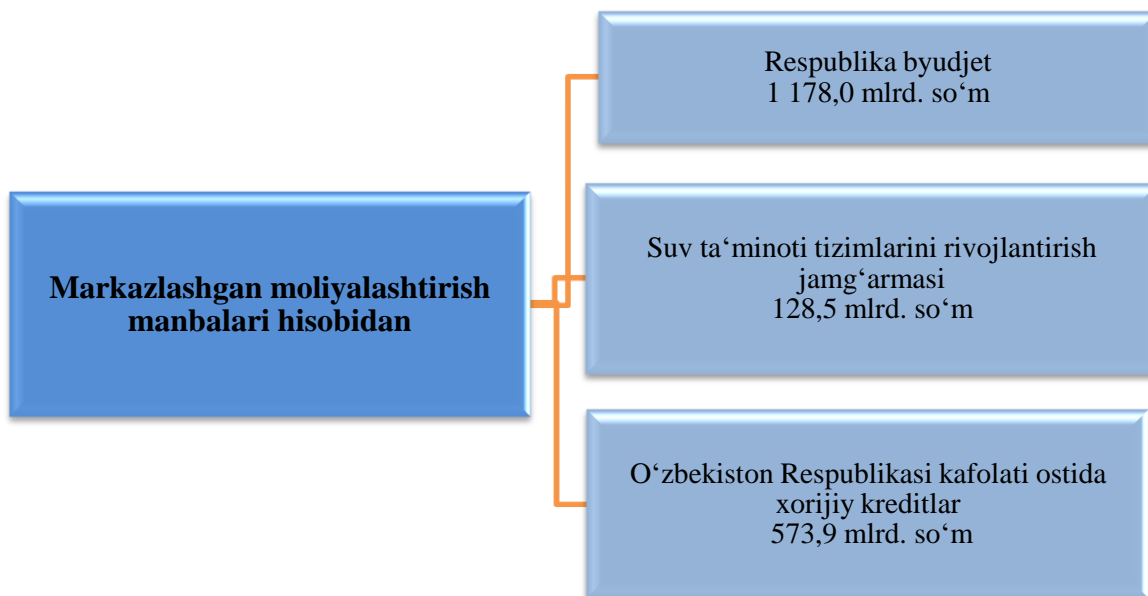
Markazlashgan moliyalashtirish manbalari hisobidan

Respublika byudjet
1 178,0 mlrd. so‘m

Suv ta‘minoti tizimlarini rivojlantirish jamg‘armasi
128,5 mlrd. so‘m

O‘zbekiston Respublikasi kafolati ostida xorijiy kreditlar
573,9 mlrd. so‘m